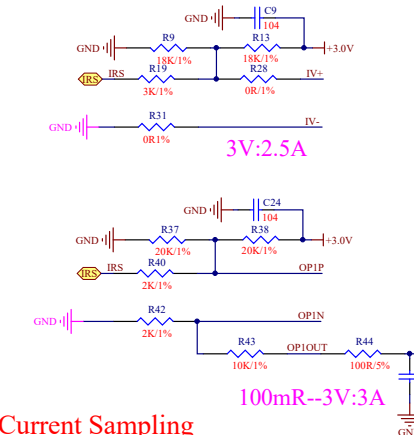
GND
C9
104
GND
R9
18K/1%
R13
18K/1%
+3.0V
IRS
IRS
R19
3K/1%
R28
0R/1%
IV+
GND
R31
0R1%
IV-
3V:2.5A
GND
C24
104
GND
R37
20K/1%
R38
20K/1%
+3.0V
IRS
IRS
R40
2K/1%
OP1P
GND
R42
2K/1%
OP1N
R43
10K/1%
OP1OUT
R44
100R/5%
100mR--3V:3A
Current Sampling
GN